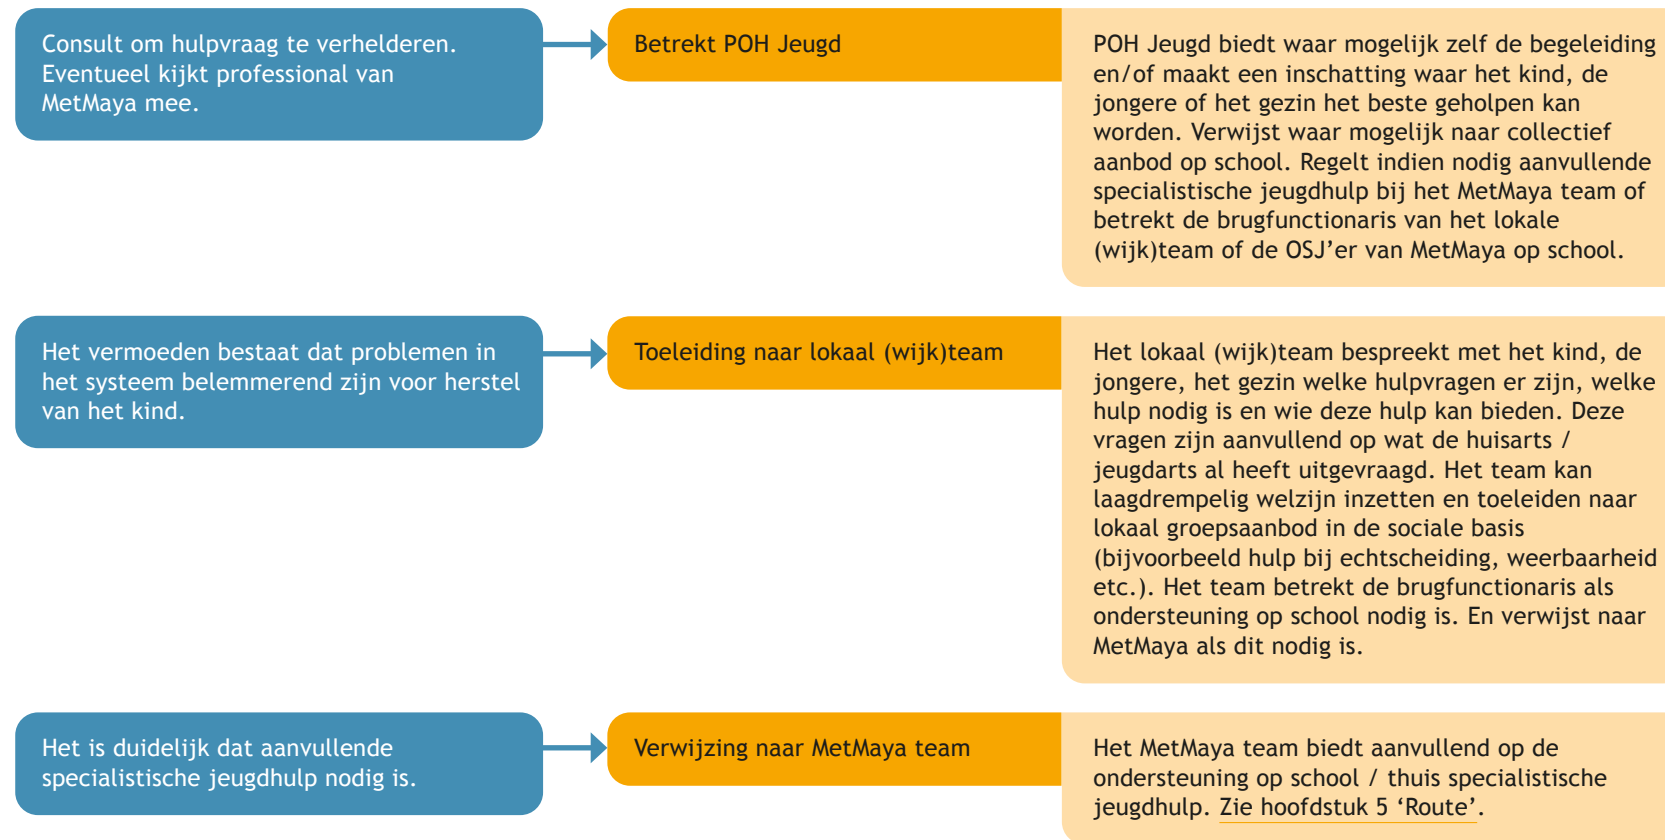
Consult om hulpvraag te verhelderen. Eventueel kijkt professional van MetMaya mee.

Betrekt POH Jeugd

POH Jeugd biedt waar mogelijk zelf de begeleiding en/of maakt een inschatting waar het kind, de jongere of het gezin het beste geholpen kan worden. Verwijst waar mogelijk naar collectief aanbod op school. Regelt indien nodig aanvullende specialistische jeugdhulp bij het MetMaya team of betrekt de brugfunctionaris van het lokale (wijk)team of de OSJ'er van MetMaya op school.

Het vermoeden bestaat dat problemen in het systeem belemmerend zijn voor herstel van het kind.

Toeleiding naar lokaal (wijk)team

Het lokaal (wijk)team bespreekt met het kind, de jongere, het gezin welke hulpvragen er zijn, welke hulp nodig is en wie deze hulp kan bieden. Deze vragen zijn aanvullend op wat de huisarts / jeugdarts al heeft uitgevraagd. Het team kan laagdrempelig welzijn inzetten en toeleiden naar lokaal groepsaanbod in de sociale basis (bijvoorbeeld hulp bij echtscheiding, weerbaarheid etc.). Het team betrekt de brugfunctionaris als ondersteuning op school nodig is. En verwijst naar MetMaya als dit nodig is.

Het is duidelijk dat aanvullende specialistische jeugdhulp nodig is.

Verwijzing naar MetMaya team

Het MetMaya team biedt aanvullend op de ondersteuning op school / thuis specialistische jeugdhulp. Zie hoofdstuk 5 'Route'.